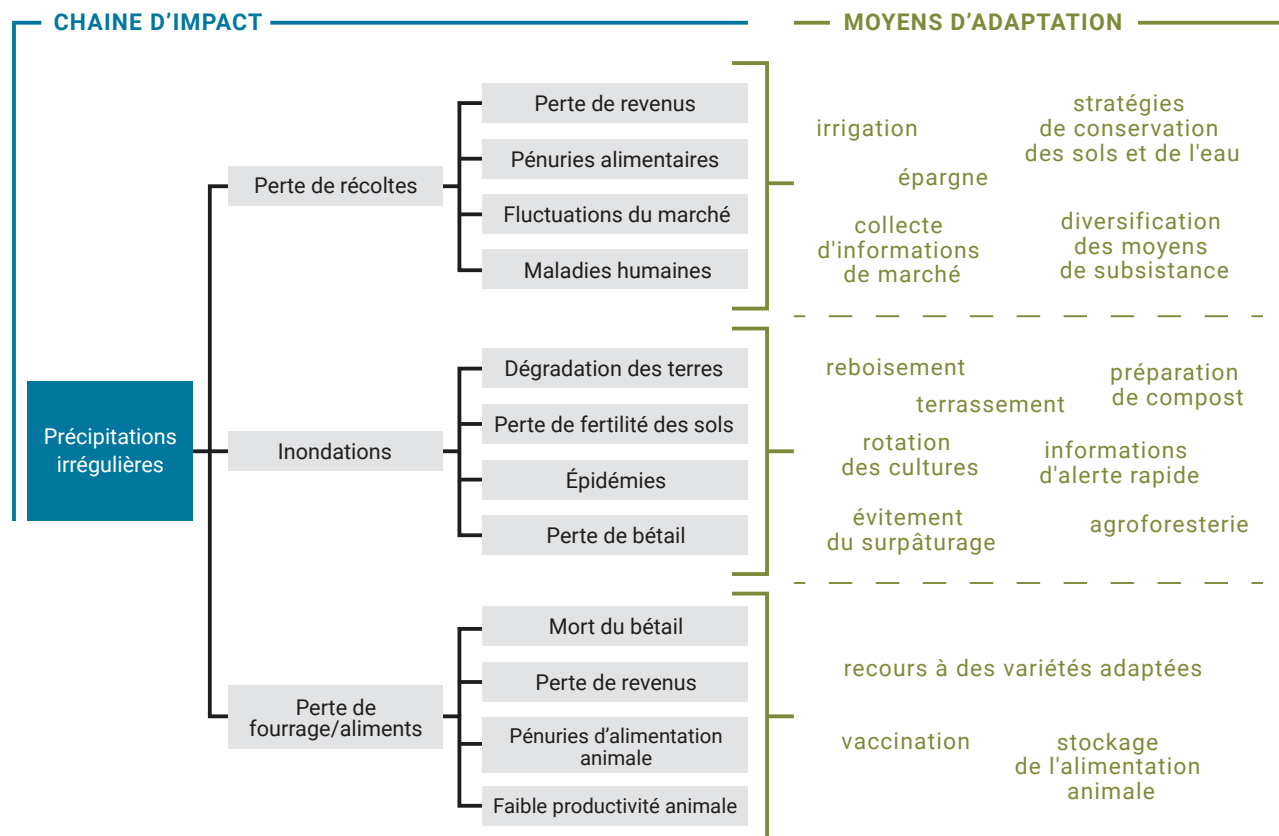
CHAINE D’IMPACT

MOYENS D’ADAPTATION

Précipitations irrégulières

Perte de récoltes

Perte de revenus

Pénuries alimentaires

Fluctuations du marché

Maladies humaines

irrigation

stratégies de conservation des sols et de l'eau

épargne

collecte d'informations de marché

diversification des moyens de subsistance

Inondations

Dégradation des terres

Perte de fertilité des sols

Épidémies

Perte de bétail

reboisement

préparation de compost

terrassement

rotation des cultures

informations d'alerte rapide

évitement du surpâturage

agroforesterie

Perte de fourrage/aliments

Mort du bétail

Perte de revenus

Pénuries d’alimentation animale

Faible productivité animale

recours à des variétés adaptées

vaccination

stockage de l'alimentation animale